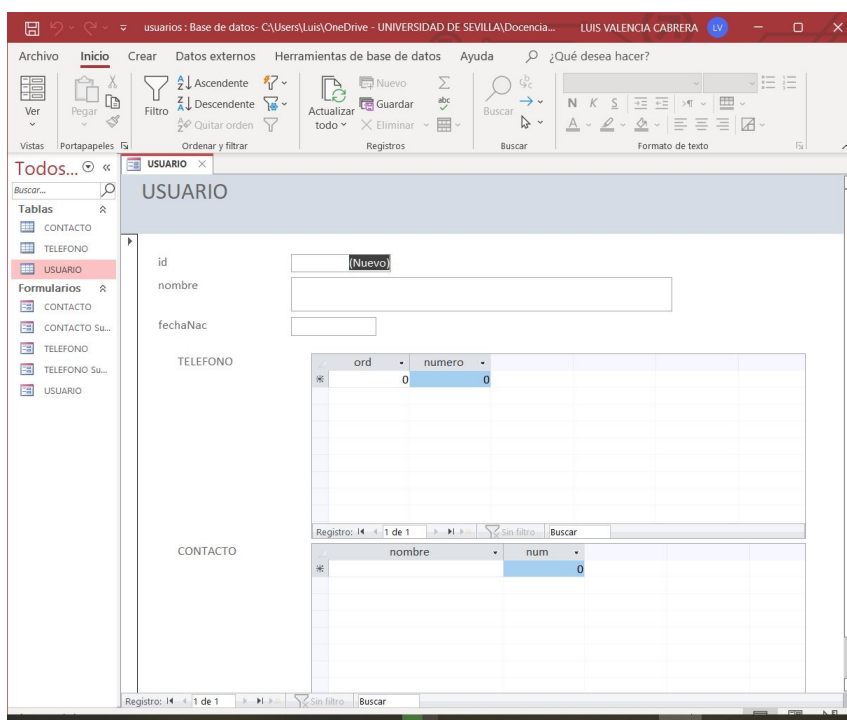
usuarios : Base de datos- C:\Users\Luis\OneDrive - UNIVERSIDAD DE SEVILLA\Docencia... LUIS VALENCIA CABRERA LV

Archivo Inicio Crear Datos externos Herramientas de base de datos Ayuda ¿Qué desea hacer?

Ver Pegar Filtro Ascendente Descendente Quitar orden Actualizar todo Nuevo Guardar Eliminar Buscar

N K S

Vistas Portapapeles Ordenar y filtrar Registros Buscar Formato de texto

Todos... «
Buscar...
Tablas
CONTACTO
TELEFONO
USUARIO
Formularios
CONTACTO
CONTACTO Su...
TELEFONO
TELEFONO Su...
USUARIO

USUARIO

USUARIO

id (Nuevo)
nombre
fechaNac

TELEFONO

| ord | numero |
|---|---|
| 0 | 0 |

Registro: 1 de 1 Sin filtro Buscar

CONTACTO

| nombre | num |
|---|---|
| | 0 |

Registro: 1 de 1 Sin filtro Buscar